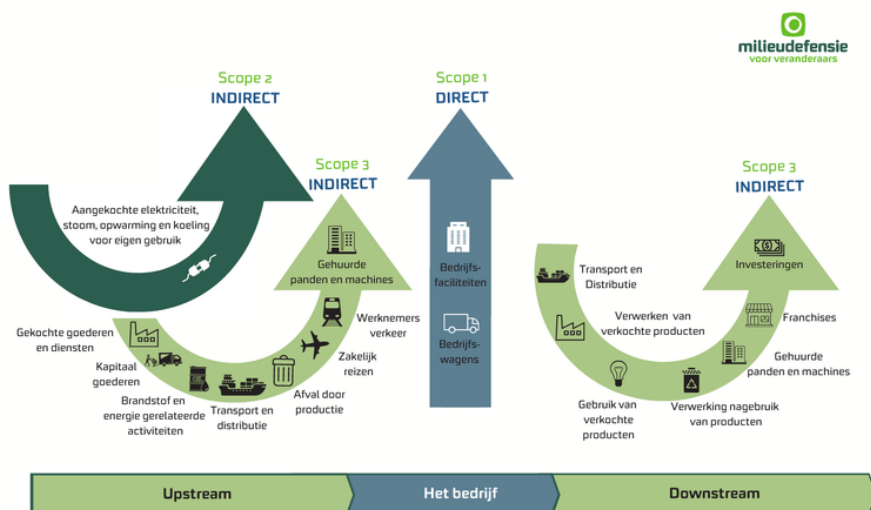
milieudefensie
voor veranderaars

Scope 2
INDIRECT

Aangekochte elektriciteit, stoom, opwarming en koeling voor eigen gebruik

Scope 3
INDIRECT

Gehuurde panden en machines

Werknemers verkeer

Zakelijk reizen

Afval door productie

Transport en distributie

Brandstof en energie gerelateerde activiteiten

Kapitaal goederen

Gekochte goederen en diensten

Scope 1
DIRECT

Bedrijfs-faciliteiten

Bedrijfs-wagens

Scope 3
INDIRECT

Investeringen

Franchises

Gehuurde panden en machines

Verwerking nagebruik van producten

Gebruik van verkochte producten

Verwerken van verkochte producten

Transport en Distributie

Upstream

Het bedrijf

Downstream